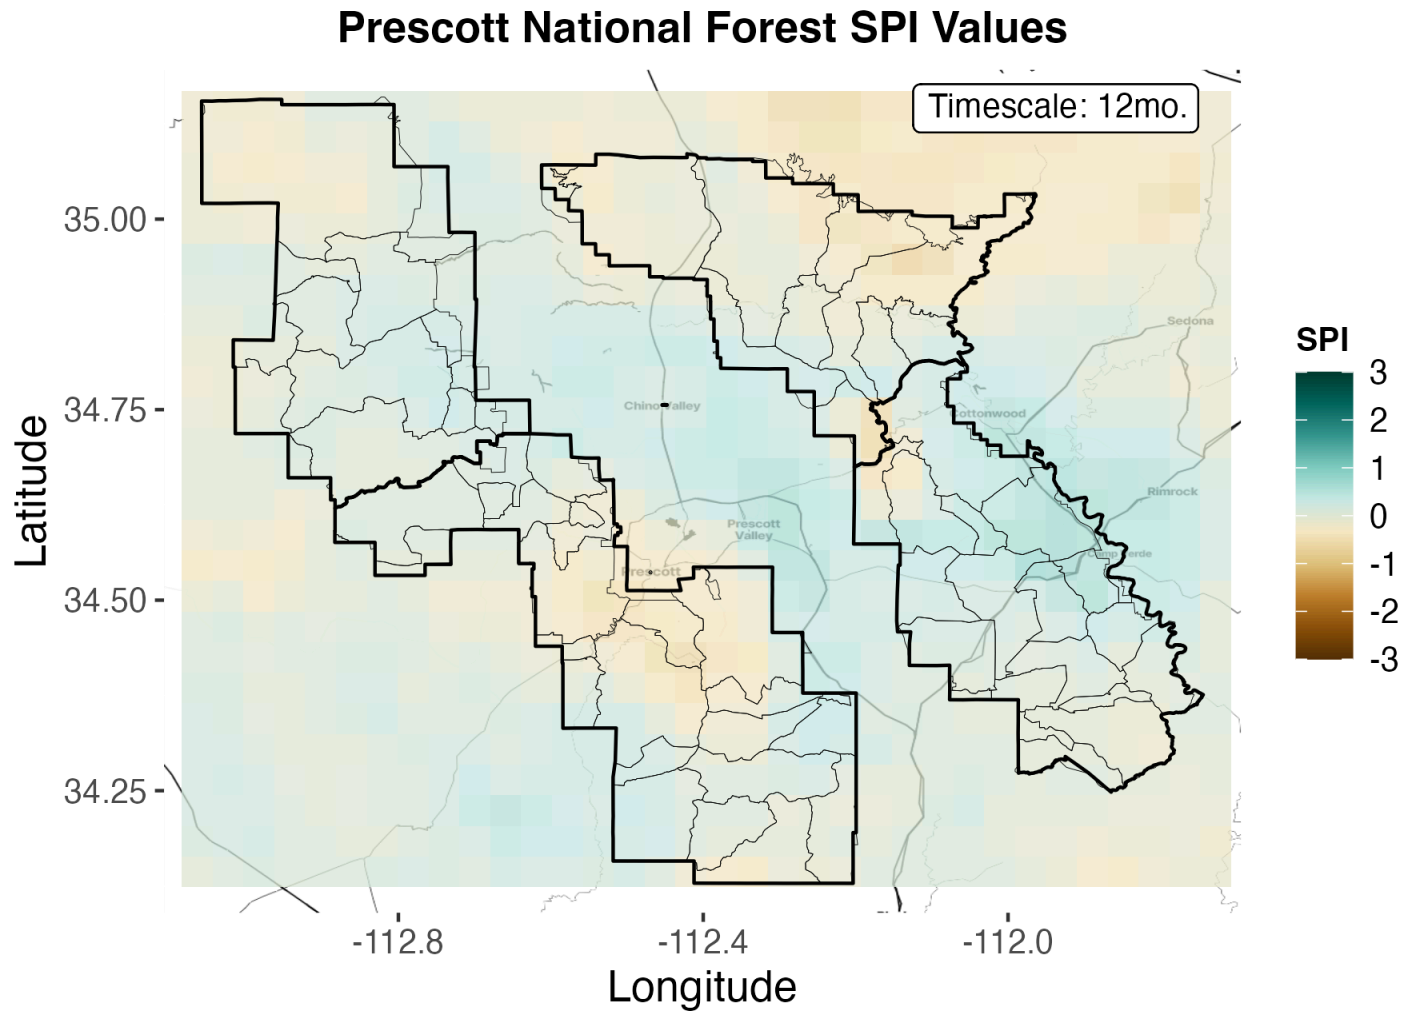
Prescott National Forest SPI Values

Timescale: 12mo.

35.00
34.75
34.50
34.25

Latitude

Sedona
Chino Valley
Cottonwood
Rimrock
Prescott Valley
Camp Verde
Prescott

-112.8
-112.4
-112.0

Longitude

SPI
3
2
1
0
-1
-2
-3